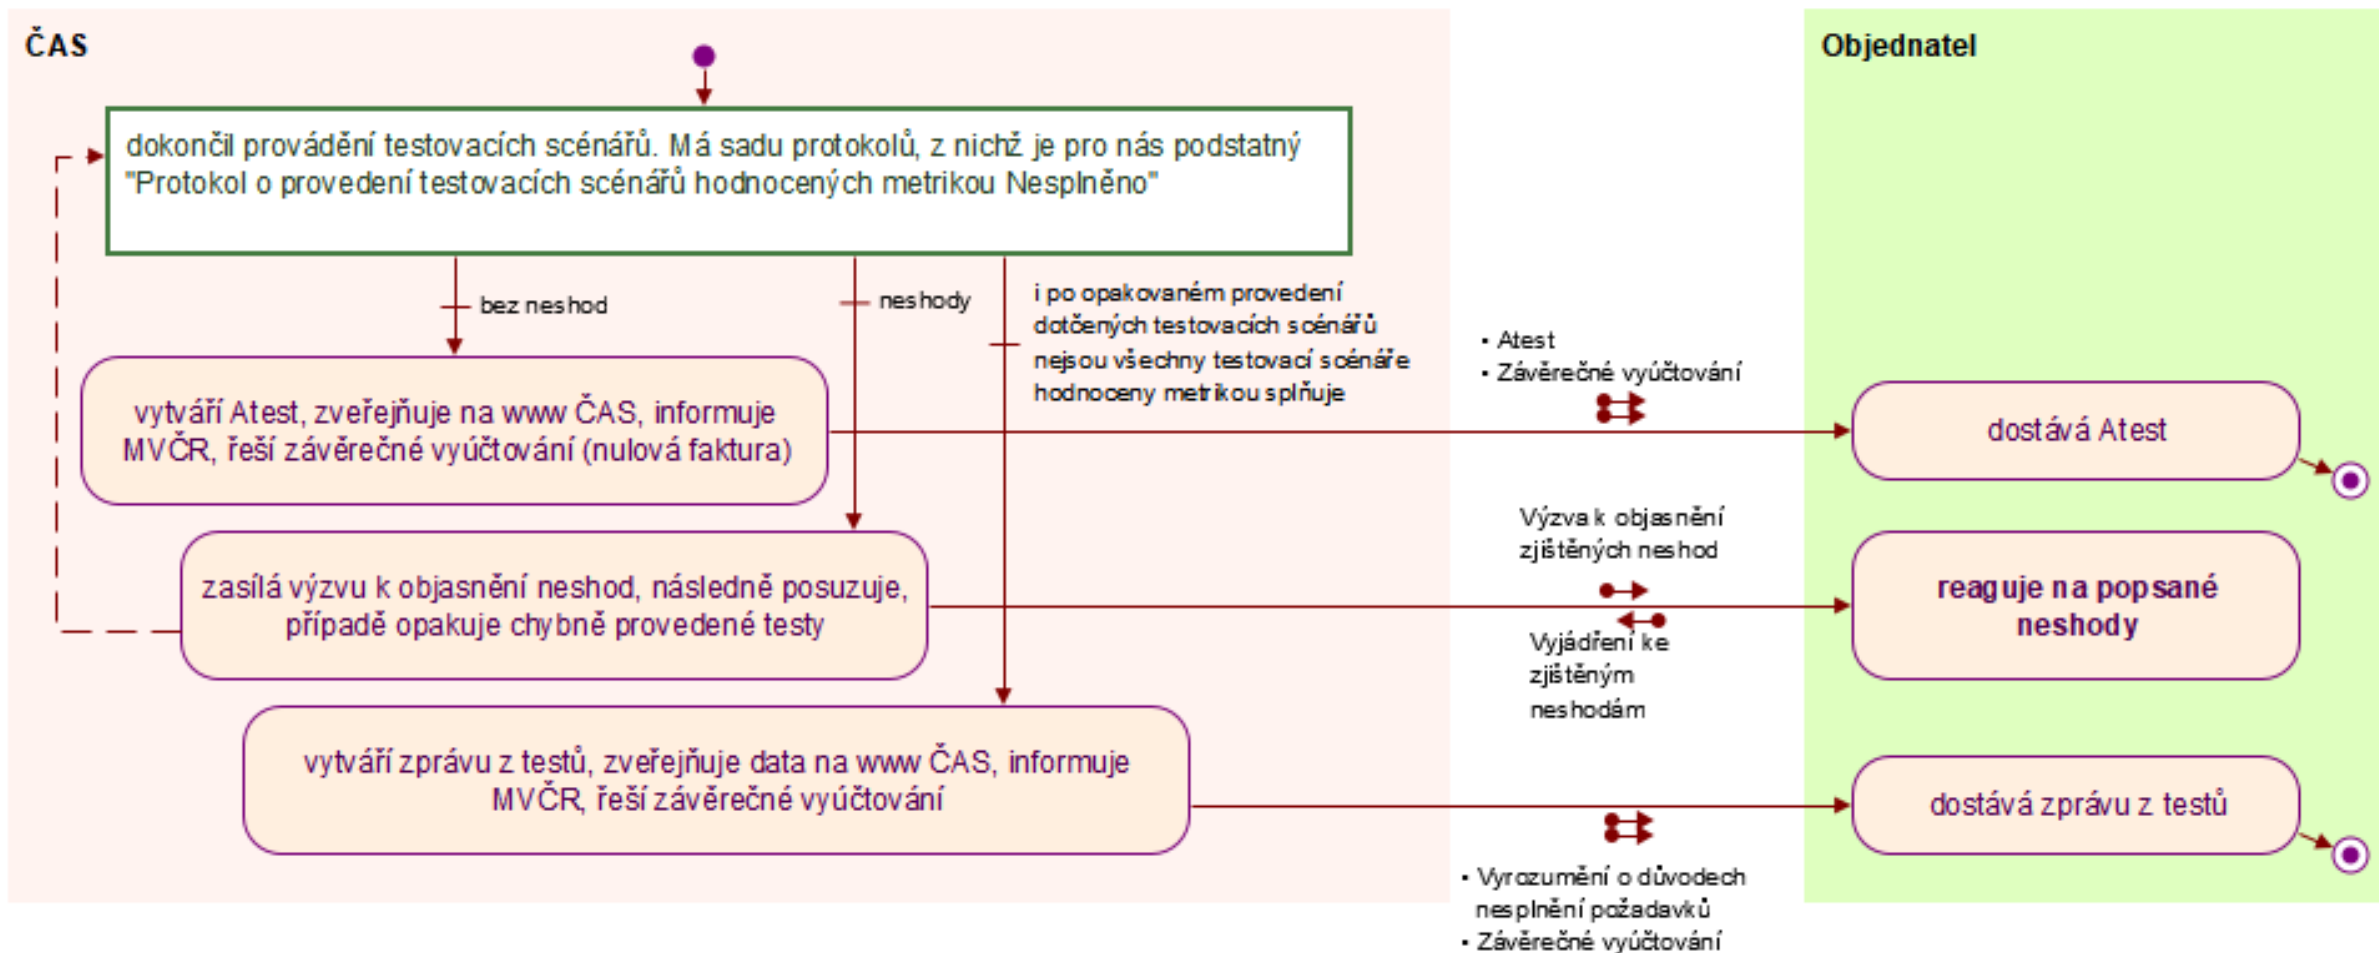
ČAS

Objednatel

dokončil provádění testovacích scénářů. Má sadu protokolů, z nichž je pro nás podstatný "Protokol o provedení testovacích scénářů hodnocených metrikou Nesplněno"

bez neshod

neshody

i po opakovaném provedení dotčených testovacích scénářů nejsou všechny testovací scénáře hodnoceny metrikou splňuje

vytváří Atest, zveřejňuje na www ČAS, informuje MVČR, řeší závěrečné vyúčtování (nulová faktura)

• Atest
• Závěrečné vyúčtování

dostává Atest

zasílá výzvu k objasnění neshod, následně posuzuje, případě opakuje chybně provedené testy

Výzva k objasnění zjištěných neshod

Vyjádření ke zjištěným neshodám

reaguje na popsané neshody

vytváří zprávu z testů, zveřejňuje data na www ČAS, informuje MVČR, řeší závěrečné vyúčtování

dostává zprávu z testů

• Vyrozumění o důvodech nesplnění požadavků
• Závěrečné vyúčtování